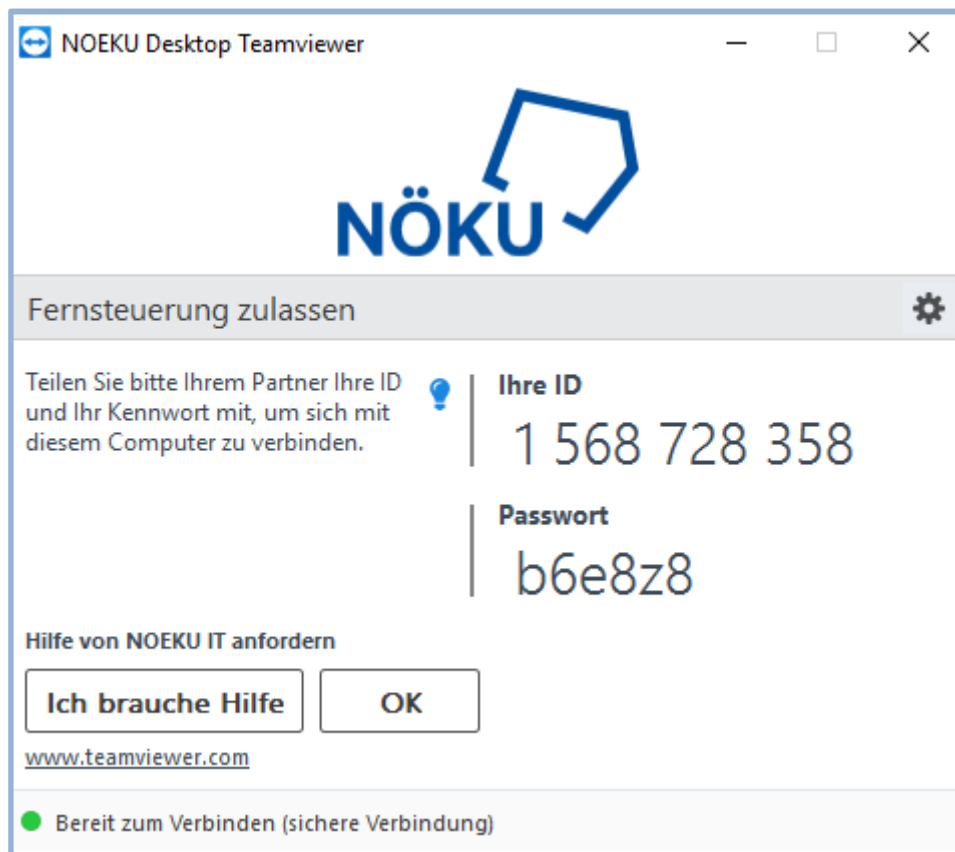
NOEKU Desktop Teamviewer

NÖKU

Fernsteuerung zulassen

Teilen Sie bitte Ihrem Partner Ihre ID und Ihr Kennwort mit, um sich mit diesem Computer zu verbinden.

Ihre ID
1 568 728 358

Passwort
b6e8z8

Hilfe von NOEKU IT anfordern

Ich brauche Hilfe

OK

www.teamviewer.com

Bereit zum Verbinden (sichere Verbindung)